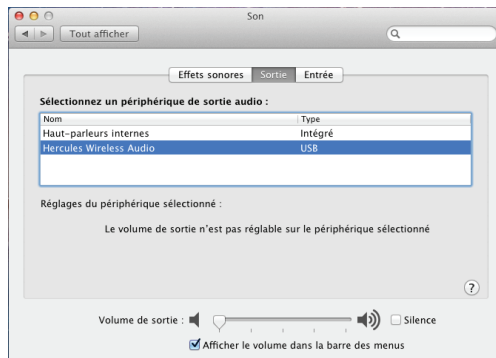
Son

Tout afficher

Effets sonores | Sortie | Entrée

Sélectionnez un périphérique de sortie audio :

| Nom | Type |
|---|---|
| Haut-parleurs internes | Intégré |
| Hercules Wireless Audio | USB |

Réglages du périphérique sélectionné :

Le volume de sortie n'est pas réglable sur le périphérique sélectionné

?

Volume de sortie :

Silence

Afficher le volume dans la barre des menus